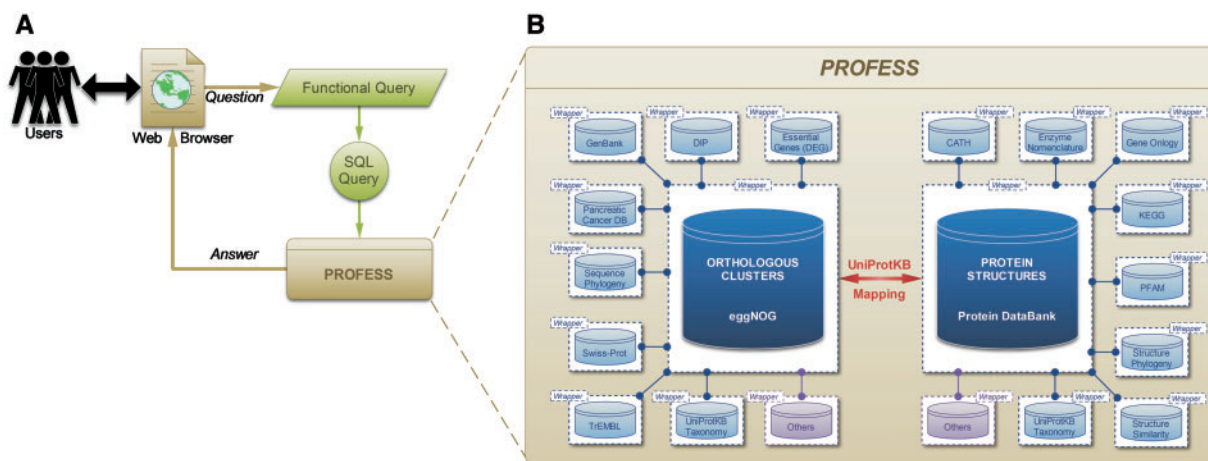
A

Users

Web Browser

Question

Functional Query

SQL Query

Answer

PROFESS

B

PROFESS

Wrapper
GenBank

Wrapper
DIP

Wrapper
Essential Genes (DEG)

Wrapper
Pancreatic Cancer DB

Wrapper
Sequence Phylogeny

Wrapper
Swiss-Prot

Wrapper
TrEMBL

Wrapper
UniProtKB Taxonomy

Wrapper
Others

Wrapper
ORTHOLOGOUS CLUSTERS

eggNOG

UniProtKB
Mapping

Wrapper
PROTEIN STRUCTURES

Protein DataBank

Wrapper
CATH

Wrapper
Enzyme Nomenclature

Wrapper
Gene Onlogy

Wrapper
KEGG

Wrapper
PFAM

Wrapper
Structure Phylogeny

Wrapper
Others

Wrapper
UniProtKB Taxonomy

Wrapper
Structure Similarity